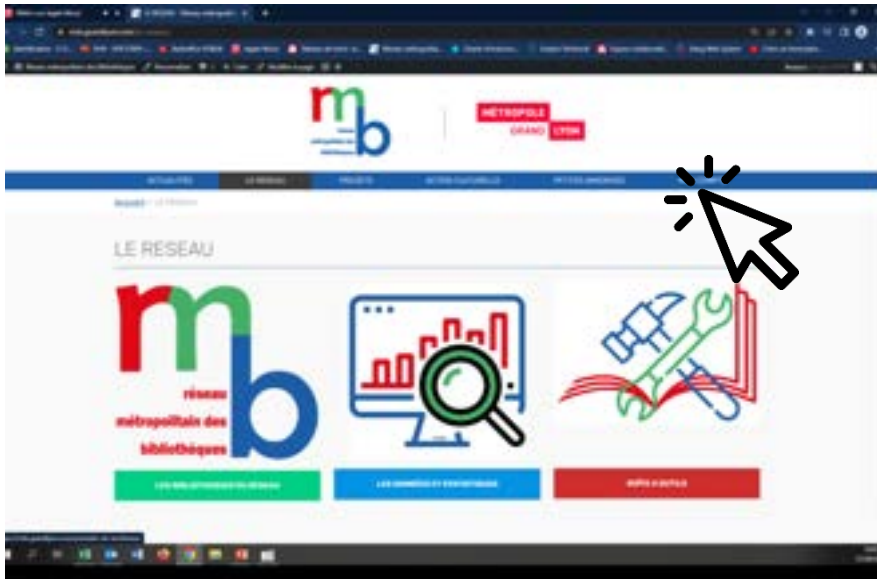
MÉTROPOLE GRAND LYON

ACTUALITÉS LE RÉSEAU PROJETS ACTIONS CULTURELLES PETITES ANNONCES

Accueil / Le Réseau

LE RESEAU

réseau métropolitain des bibliothèques

LES BIBLIOTHÈQUES DU RÉSEAU

LES DONNÉES ET STATISTIQUES

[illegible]